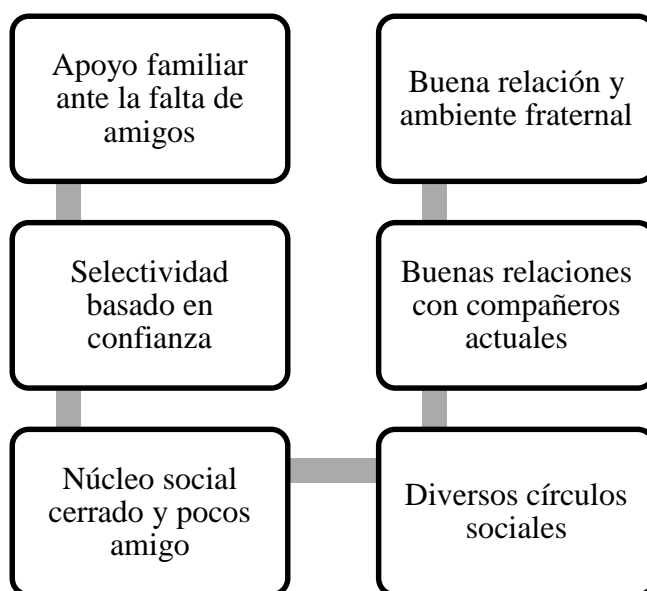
Apoyo familiar ante la falta de amigos

Selectividad basado en confianza

Núcleo social cerrado y pocos amigo

Buena relación y ambiente fraternal

Buenas relaciones con compañeros actuales

Diversos círculos sociales